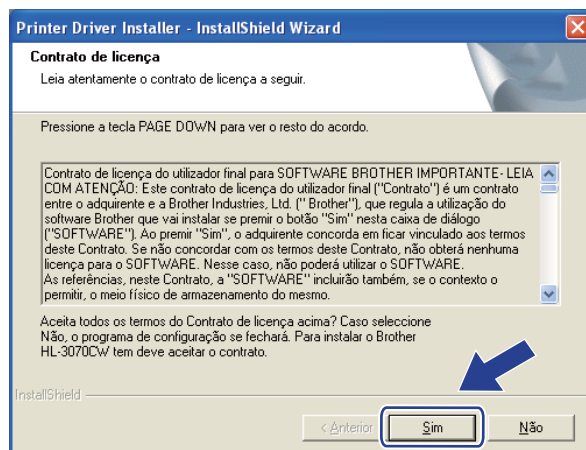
Printer Driver Installer - InstallShield Wizard

Contrato de licença

Leia atentamente o contrato de licença a seguir.

Pressione a tecla PAGE DOWN para ver o resto do acordo.

Contrato de licença do utilizador final para SOFTWARE BROTHER IMPORTANTE- LEIA COM ATENÇÃO: Este contrato de licença do utilizador final ("Contrato") é um contrato entre o adquirente e a Brother Industries, Ltd. (" Brother"), que regula a utilização do software Brother que vai instalar se premir o botão "Sim" nesta caixa de diálogo ("SOFTWARE"). Ao premir "Sim", o adquirente concorda em ficar vinculado aos termos deste Contrato. Se não concordar com os termos deste Contrato, não obterá nenhuma licença para o SOFTWARE. Nesse caso, não poderá utilizar o SOFTWARE. As referências, neste Contrato, a "SOFTWARE" incluirão também, se o contexto o permitir, o meio físico de armazenamento do mesmo.

Aceita todos os termos do Contrato de licença acima? Caso seleccione Não, o programa de configuração se fechará. Para instalar o Brother HL-3070CW tem deve aceitar o contrato.

InstallShield

< Anterior

Sim

Não